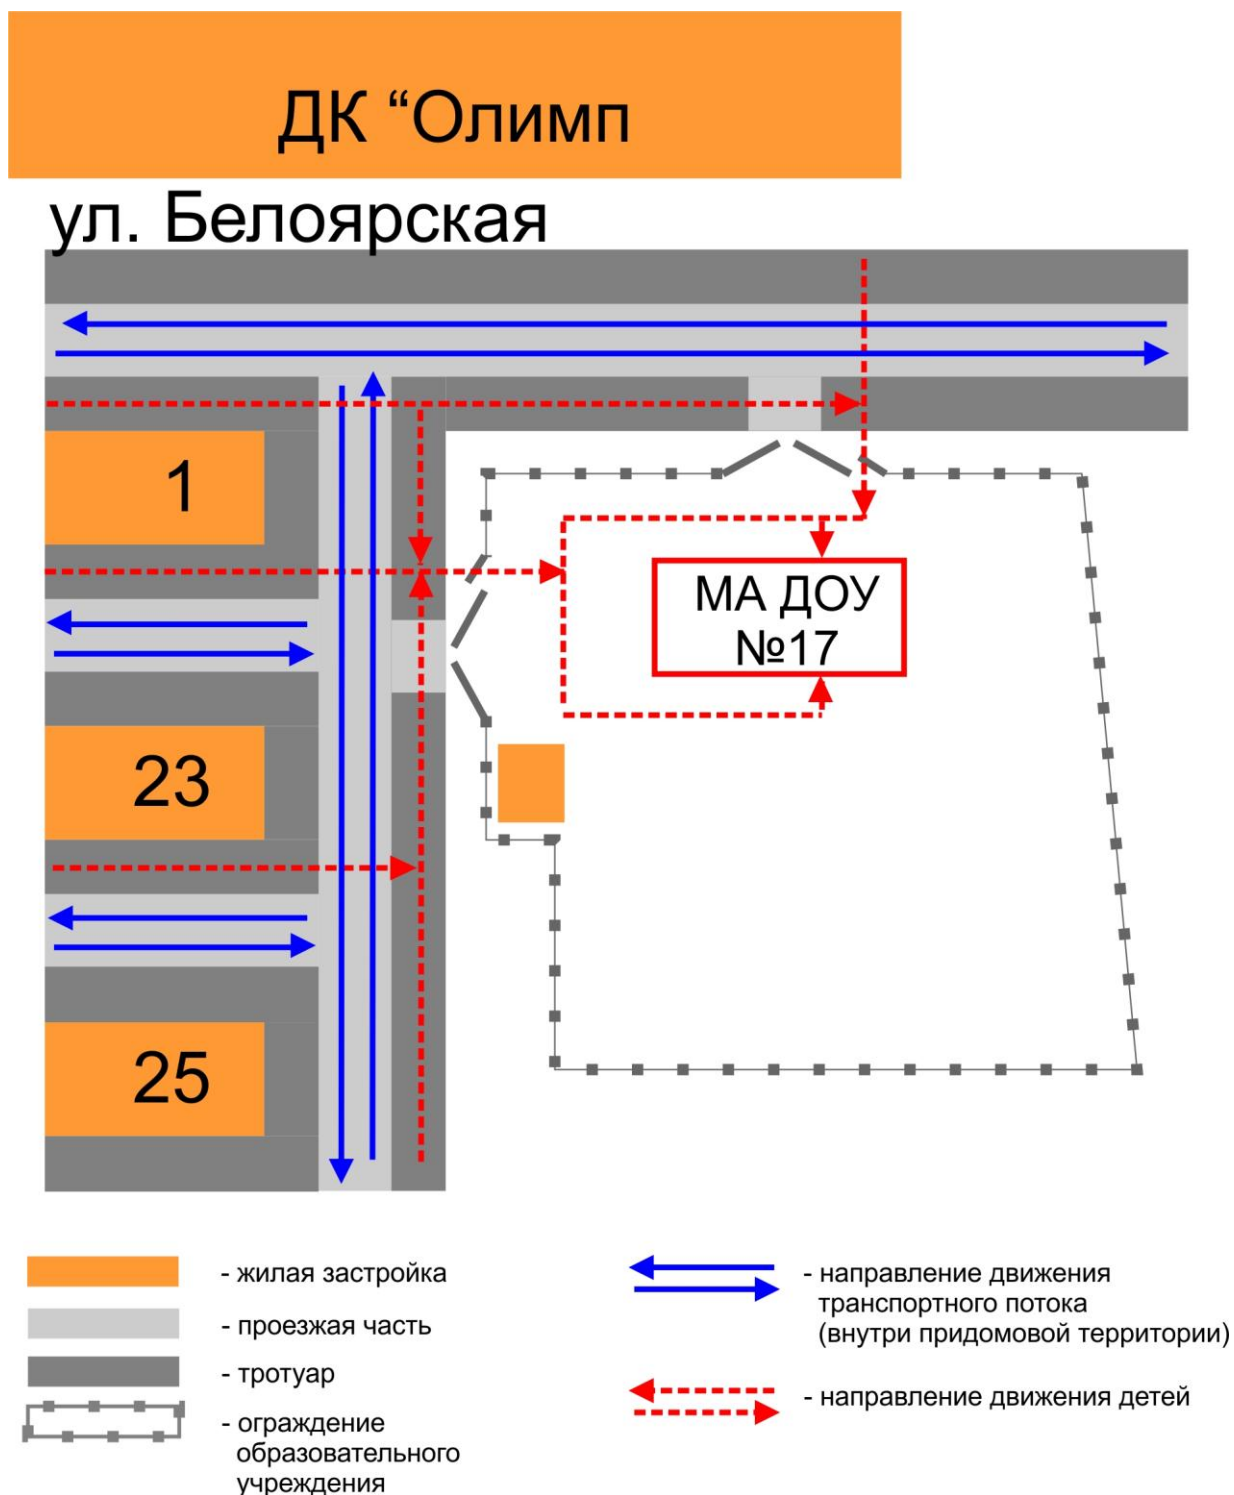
ДК “Олимп

ул. Белоярская

1

МА ДОУ №17

23

25

- жилая застройка

- проезжая часть

- тротуар

- ограждение образовательного учреждения

- направление движения транспортного потока (внутри придомовой территории)

- направление движения детей